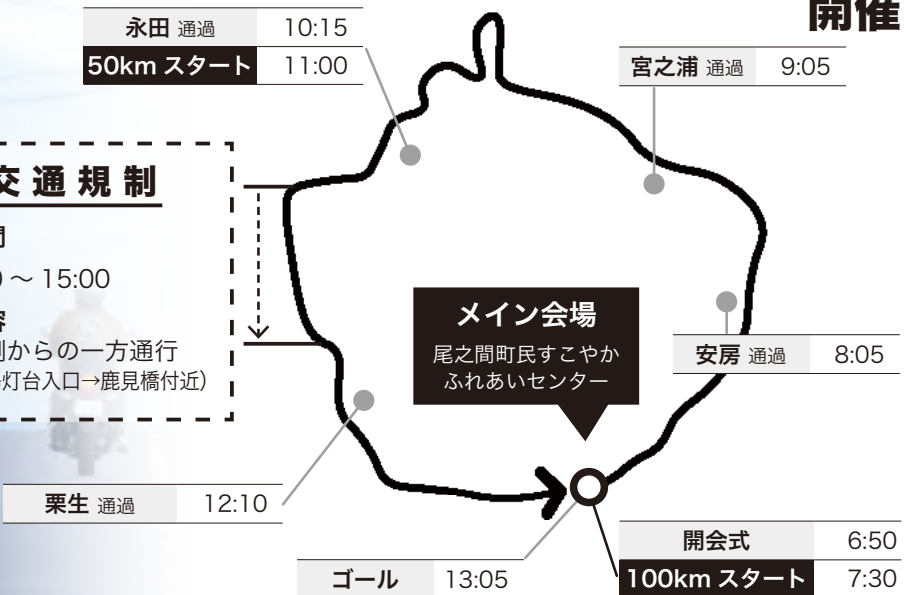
開催

永田 通過 10:15
50km スタート 11:00

宮之浦 通過 9:05

交通規制
間
) ~ 15:00
容
側からの一方通行
灯台入口→鹿見橋付近)

メイン会場
尾之間町民すこやかふれあいセンター

安房 通過 8:05

栗生 通過 12:10

開会式 6:50
100km スタート 7:30

ゴール 13:05